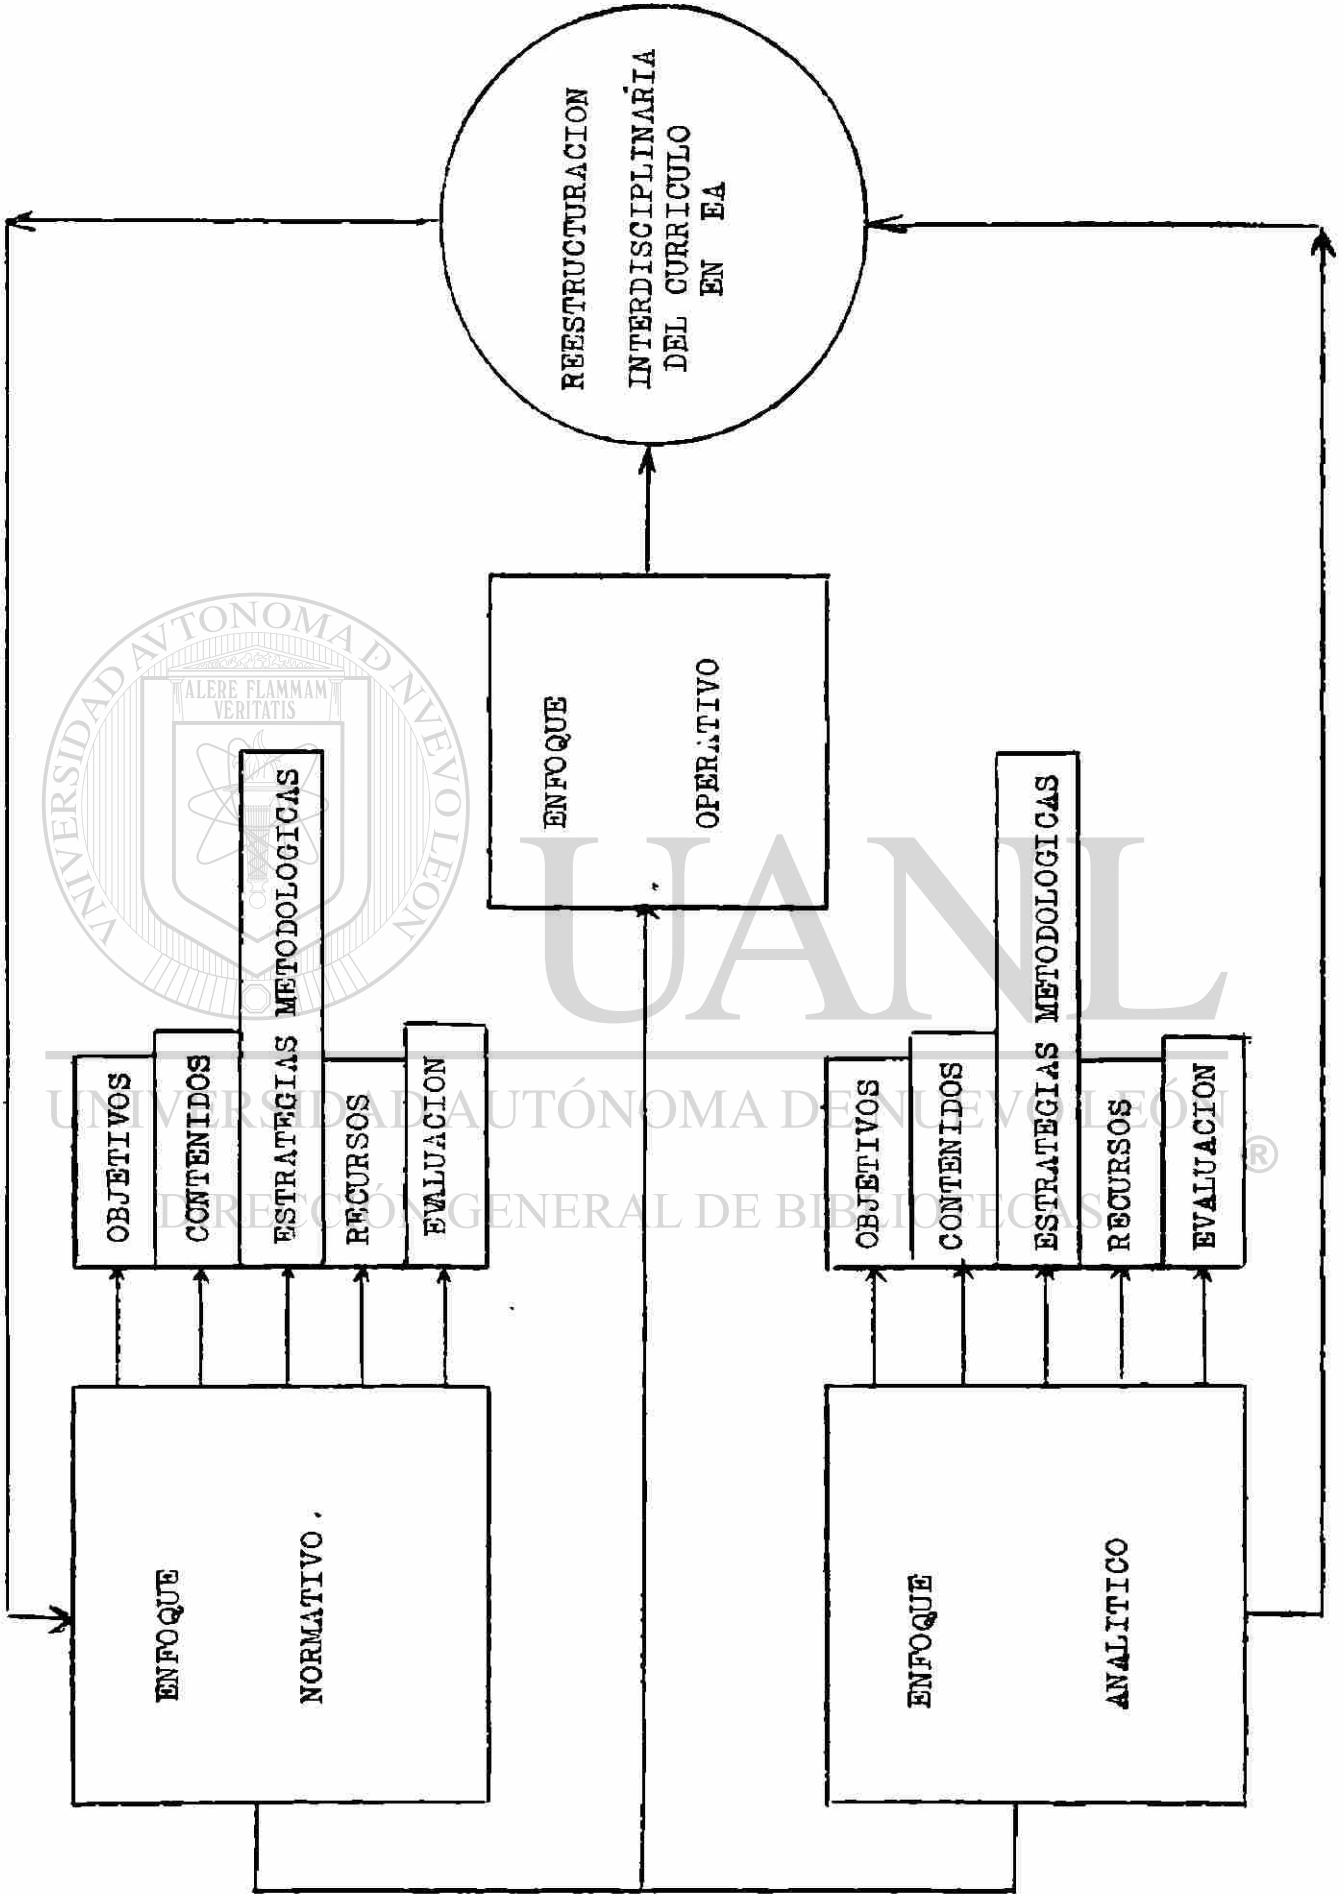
REESTRUCTURACION INTERDISCIPLINARIA DEL CURRICULO EN EA

ENFOQUE OPERATIVO

OBJETIVOS

CONTENIDOS

ESTRATEGIAS METODOLOGICAS

RECURSOS

EVALUACION

ENFOQUE NORMATIVO.

OBJETIVOS

CONTENIDOS

ESTRATEGIAS METODOLOGICAS

RECURSOS

EVALUACION

ENFOQUE ANALITICO

ALERE FLAMMAM VERITATIS

UNIVERSIDAD AUTONOMA DE NUEVO LEON

UANL

UNIVERSIDAD AUTÓNOMA DE NUEVO LEÓN ®

DIRECCIÓN GENERAL DE BIBLIOTECAS